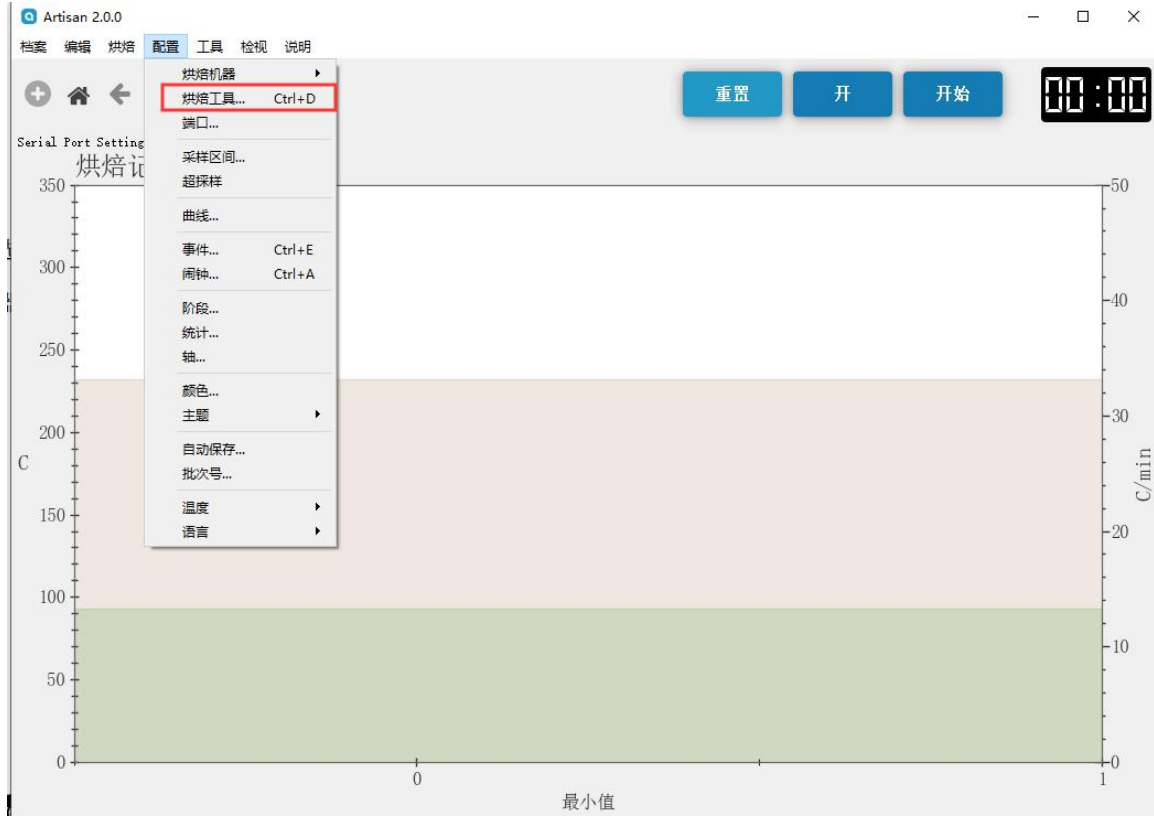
Artisan 2.0.0

档案 编辑 烘焙 配置 工具 检视 说明

烘焙机器
烘焙工具... Ctrl+D
端口...
采样区间...
超採样
曲线...
事件... Ctrl+E
闹钟... Ctrl+A
阶段...
统计...
轴...
颜色...
主题
自动保存...
批次号...
温度
语言

重置
开
开始
00:00

Serial Port Setting
烘焙i

350
300
250
200
C
150
100
50
0

50
40
30
C/min
20
10
0

0
1
最小值